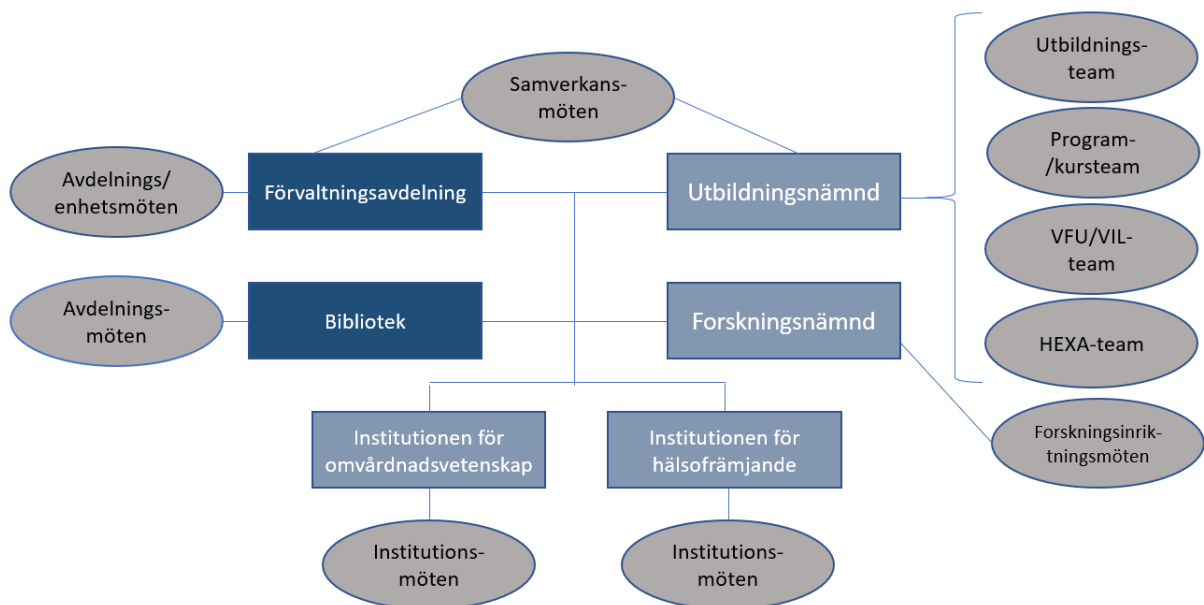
Samverkansmöten

Avdelnings/ enhetsmöten

Förvaltningsavdelning

Utbildningsnämnd

Utbildningsteam

Program-/kursteam

VFU/VIL-team

HEXA-team

Avdelningsmöten

Bibliotek

Forskningsnämnd

Forskningsinriktningsmöten

Institutionen för omvårdnadsvetenskap

Institutionen för hälsofrämjande

Institutionsmöten

Institutionsmöten